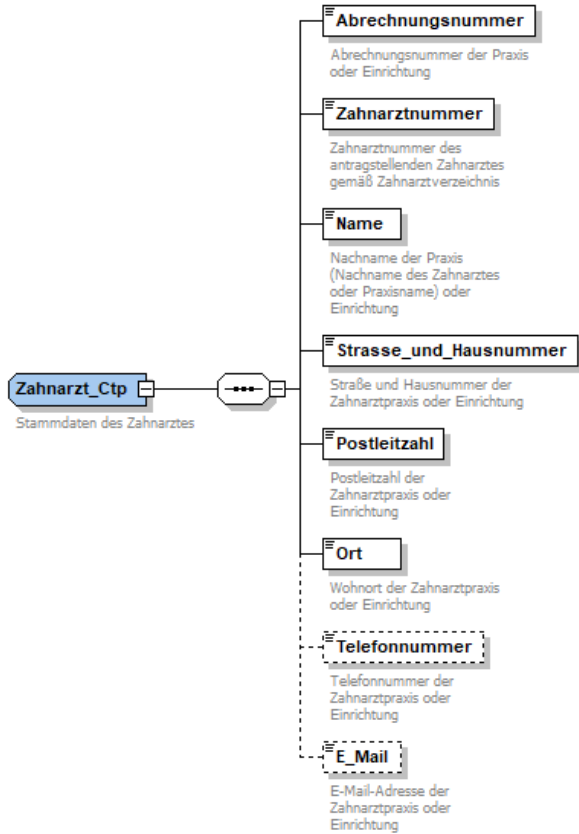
Zahnarzt_Ctp

Stammdaten des Zahnarztes

Abrechnungsnummer

Abrechnungsnummer der Praxis oder Einrichtung

Zahnarztnummer

Zahnarztnummer des antragstellenden Zahnarztes gemäß Zahnarztverzeichnis

Name

Nachname der Praxis (Nachname des Zahnarztes oder Praxisname) oder Einrichtung

Strasse_und_Hausnummer

Straße und Hausnummer der Zahnarztpraxis oder Einrichtung

Postleitzahl

Postleitzahl der Zahnarztpraxis oder Einrichtung

Ort

Wohnort der Zahnarztpraxis oder Einrichtung

Telefonnummer

Telefonnummer der Zahnarztpraxis oder Einrichtung

E_Mail

E-Mail-Adresse der Zahnarztpraxis oder Einrichtung